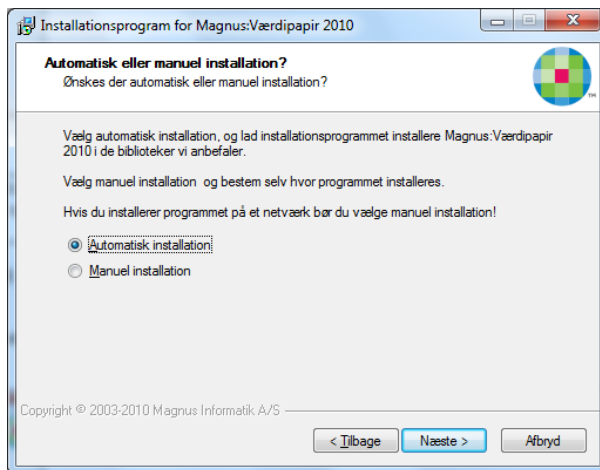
Installationsprogram for Magnus:Værdipapir 2010

Automatisk eller manuel installation?
Ønskes der automatisk eller manuel installation?

Vælg automatisk installation, og lad installationsprogrammet installere Magnus:Værdipapir 2010 i de biblioteker vi anbefaler.

Vælg manuel installation  og bestem selv hvor programmet installeres.

Hvis du installerer programmet på et netværk bør du vælge manuel installation!

Automatisk installation

Manuel installation

Copyright © 2003-2010 Magnus Informatik A/S

< Tilbage

Næste >

Afbryd